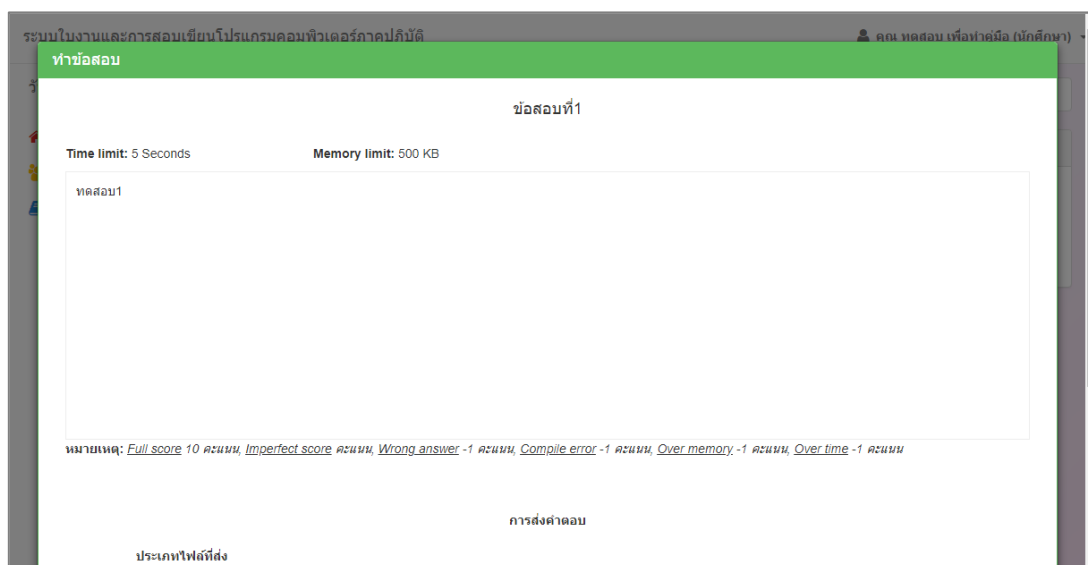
ระบบใบงานและการสอบเขียนโปรแกรมคอมพิวเตอร์ภาคปฏิบัติ

คุณ ทดสอบ เพื่อทำคู่มือ (นักศึกษา)

ทำข้อสอบ

ข้อสอบที่1

Time limit: 5 Seconds Memory limit: 500 KB

ทดสอบ1

หมายเหตุ: Full score 10 คะแนน, Imperfect score คะแนน, Wrong answer -1 คะแนน, Compile error -1 คะแนน, Over memory -1 คะแนน, Over time -1 คะแนน

การส่งคำตอบ

ประเภทไฟล์ที่ส่ง